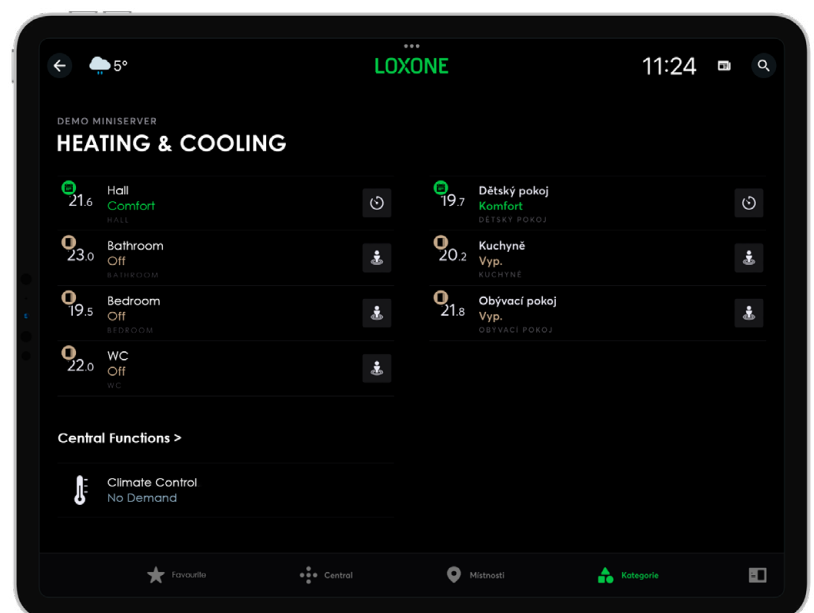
5°

LOXONE

11:24

DEMO MINISERVER

HEATING & COOLING

21.6 Hall
Comfort
HALL

23.0 Bathroom
Off
BATHROOM

19.5 Bedroom
Off
BEDROOM

22.0 WC
Off
WC

19.7 Dětský pokoj
Komfort
DĚTSKÝ POKOJ

20.2 Kuchyně
Vyp.
KUCHYNĚ

21.8 Obývací pokoj
Vyp.
OBÝVACÍ POKOJ

Central Functions >

Climate Control
No Demand

Favourite
Central
Místnosti
Kategorie